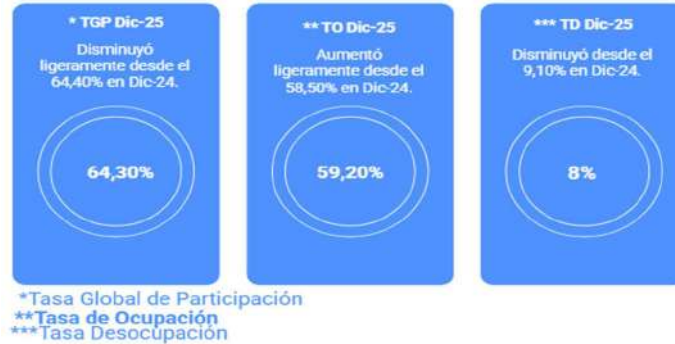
* TGP Dic-25

Disminuyó ligeramente desde el 64,40% en Dic-24.

64,30%

** TO Dic-25

Aumentó ligeramente desde el 58,50% en Dic-24.

59,20%

*** TD Dic-25

Disminuyó desde el 9,10% en Dic-24.

8%

*Tasa Global de Participación
**Tasa de Ocupación
***Tasa Desocupación